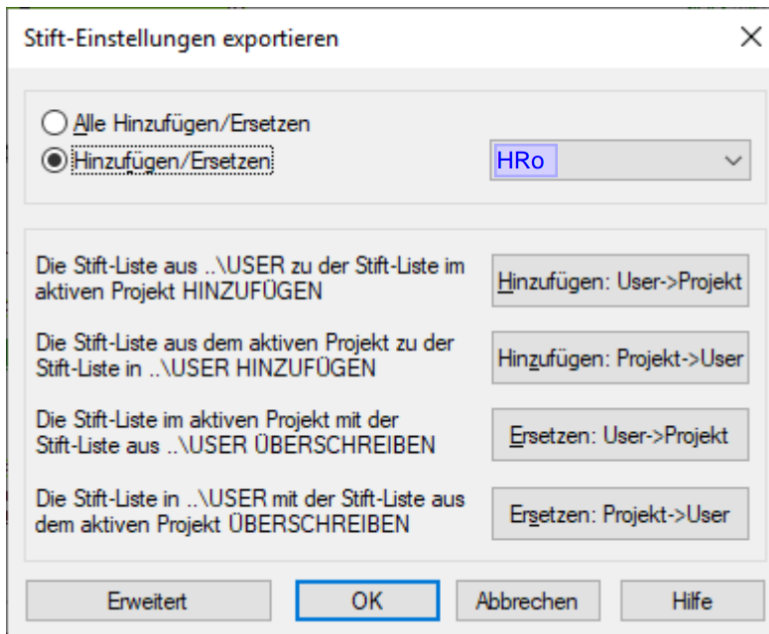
Stift-Einstellungen exportieren

Alle Hinzufügen/Ersetzen
Hinzufügen/Ersetzen
HRo

Die Stift-Liste aus ..\USER zu der Stift-Liste im aktiven Projekt HINZUFÜGEN
Hinzufügen: User->Projekt

Die Stift-Liste aus dem aktiven Projekt zu der Stift-Liste in ..\USER HINZUFÜGEN
Hinzufügen: Projekt->User

Die Stift-Liste im aktiven Projekt mit der Stift-Liste aus ..\USER ÜBERSCHREIBEN
Ersetzen: User->Projekt

Die Stift-Liste in ..\USER mit der Stift-Liste aus dem aktiven Projekt ÜBERSCHREIBEN
Ersetzen: Projekt->User

Erweitert
OK
Abbrechen
Hilfe